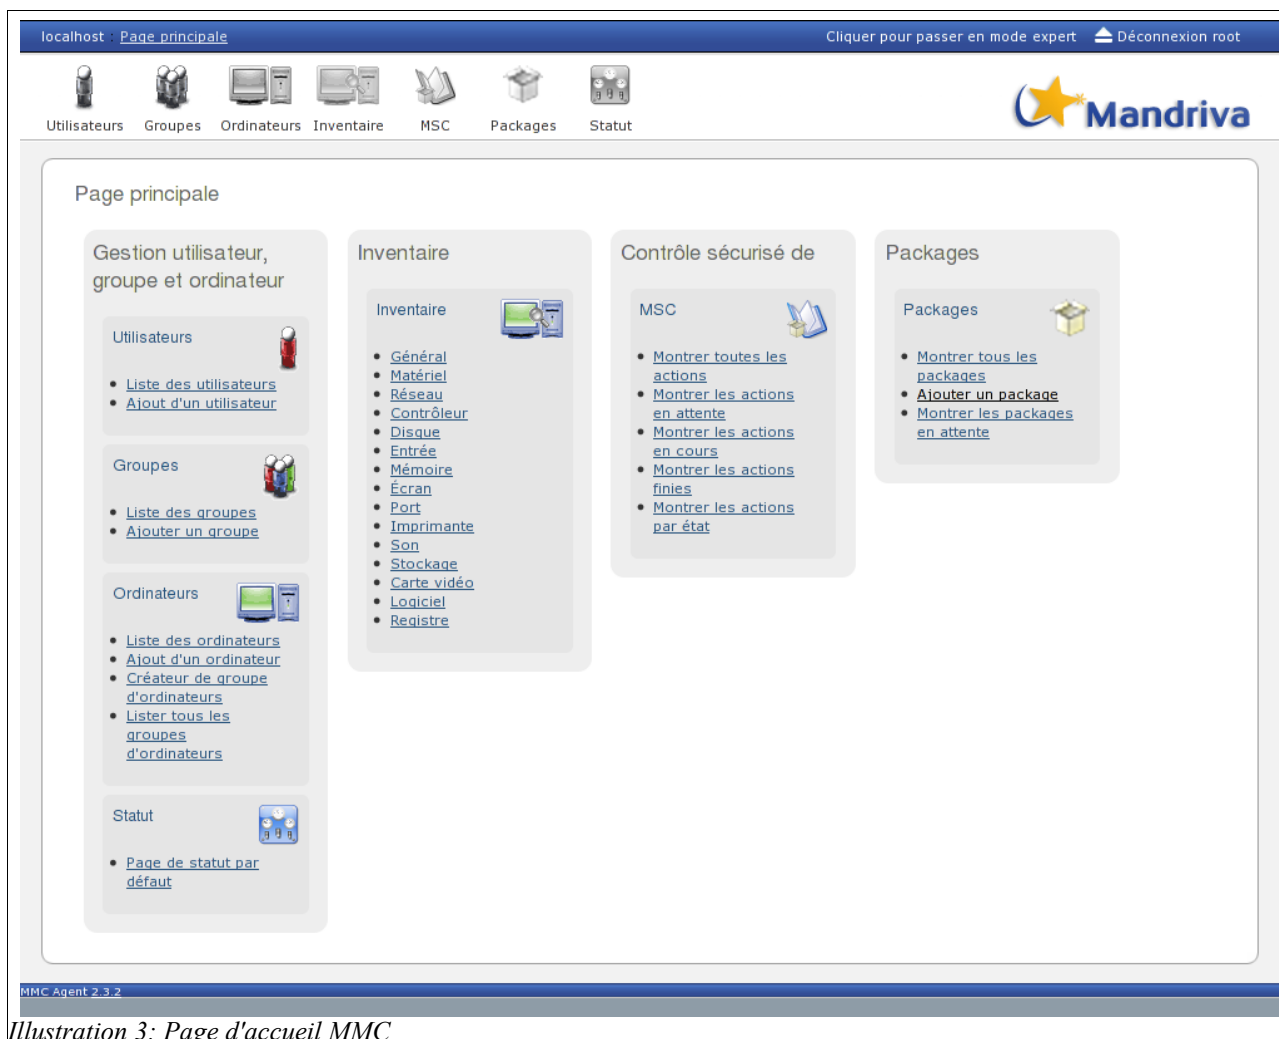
localhost Page principale

Cliquer pour passer en mode expert

Déconnexion root

Utilisateurs Groupes Ordinateurs Inventaire MSC Packages Statut

Mandriva

Page principale

Gestion utilisateur, groupe et ordinateur

Utilisateurs

- Liste des utilisateurs
- Ajout d'un utilisateur

Groupes

- Liste des groupes
- Ajouter un groupe

Ordinateurs

- Liste des ordinateurs
- Ajout d'un ordinateur
- Créateur de groupe d'ordinateurs
- Lister tous les groupes d'ordinateurs

Statut

- Page de statut par défaut

Inventaire

Inventaire

- Général
- Matériel
- Réseau
- Contrôleur
- Disque
- Entrée
- Mémoire
- Écran
- Port
- Imprimante
- Son
- Stockage
- Carte vidéo
- Logiciel
- Registre

Contrôle sécurisé de

MSC

- Montrer toutes les actions
- Montrer les actions en attente
- Montrer les actions en cours
- Montrer les actions finies
- Montrer les actions par état

Packages

Packages

- Montrer tous les packages
- Ajouter un package
- Montrer les packages en attente

MMC Agent 2.3.2

Illustration 3: Page d'accueil MMC